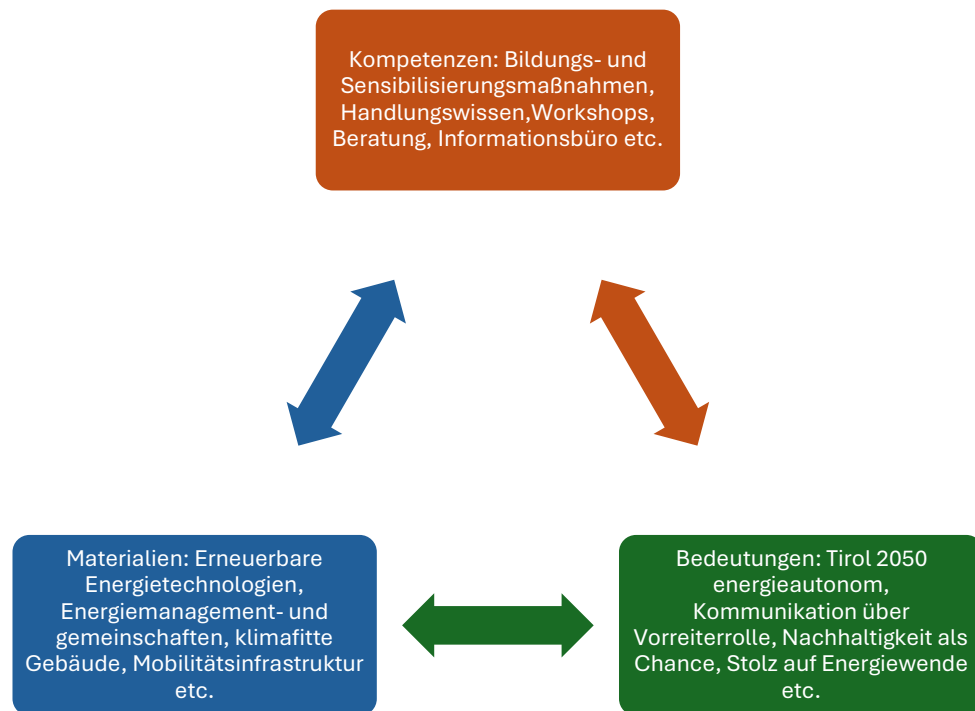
Kompetenzen: Bildungs- und Sensibilisierungsmaßnahmen, Handlungswissen,Workshops, Beratung, Informationsbüro etc.

Materialien: Erneuerbare Energietechnologien, Energiemanagement- und gemeinschaften, klimafitte Gebäude, Mobilitätsinfrastruktur etc.

Bedeutungen: Tirol 2050 energieautonom, Kommunikation über Vorreiterrolle, Nachhaltigkeit als Chance, Stolz auf Energiewende etc.